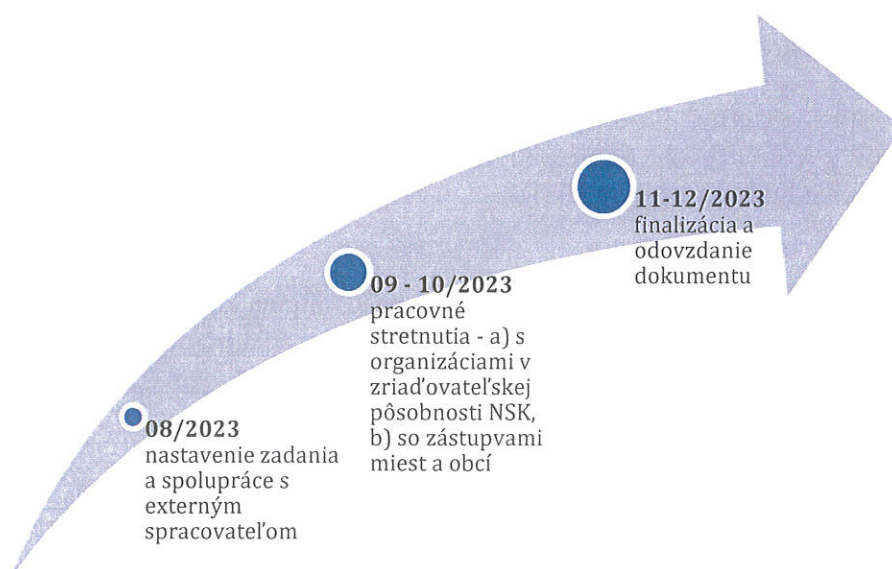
08/2023
nastavenie zadania a spolupráce s externým spracovateľom

09 - 10/2023
pracovné stretnutia - a) s organizáciami v zriaďovateľskej pôsobnosti NSK, b) so zástupvami miest a obcí

11-12/2023
finalizácia a odovzdanie dokumentu